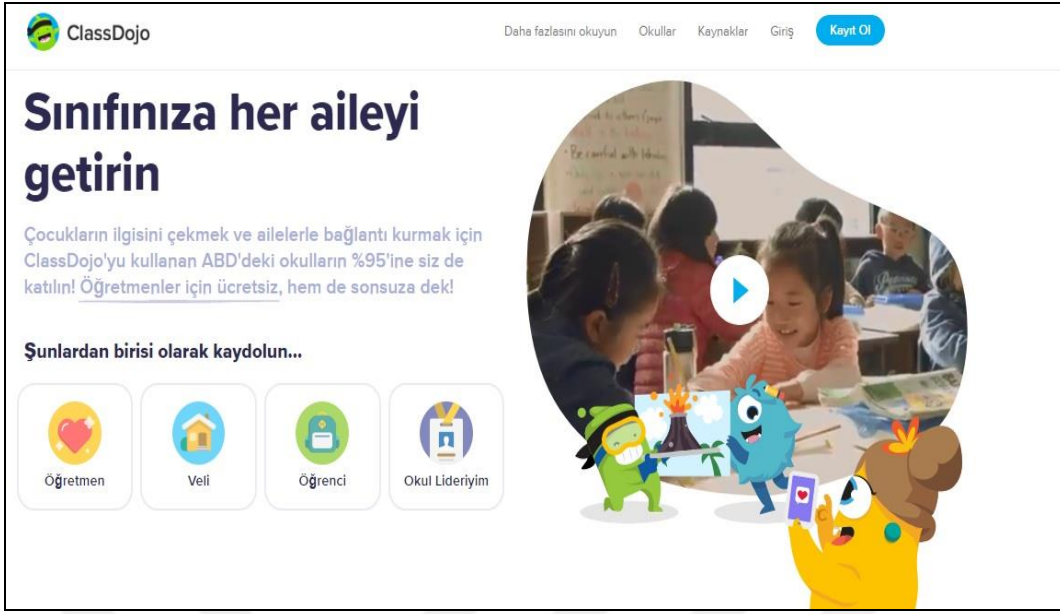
ClassDojo

Daha fazlasını okuyun Okullar Kaynaklar Giriş Kayıt Ol

Sınıfınıza her aileyi getirin

Çocukların ilgisini çekmek ve ailelerle bağlantı kurmak için ClassDojo'yu kullanan ABD'deki okulların %95'ine siz de katılın! Öğretmenler için ücretsiz, hem de sonsuza dek!

Şunlardan birisi olarak kaydolun...

Öğretmen

Veli

Öğrenci

Okul Lideriyim